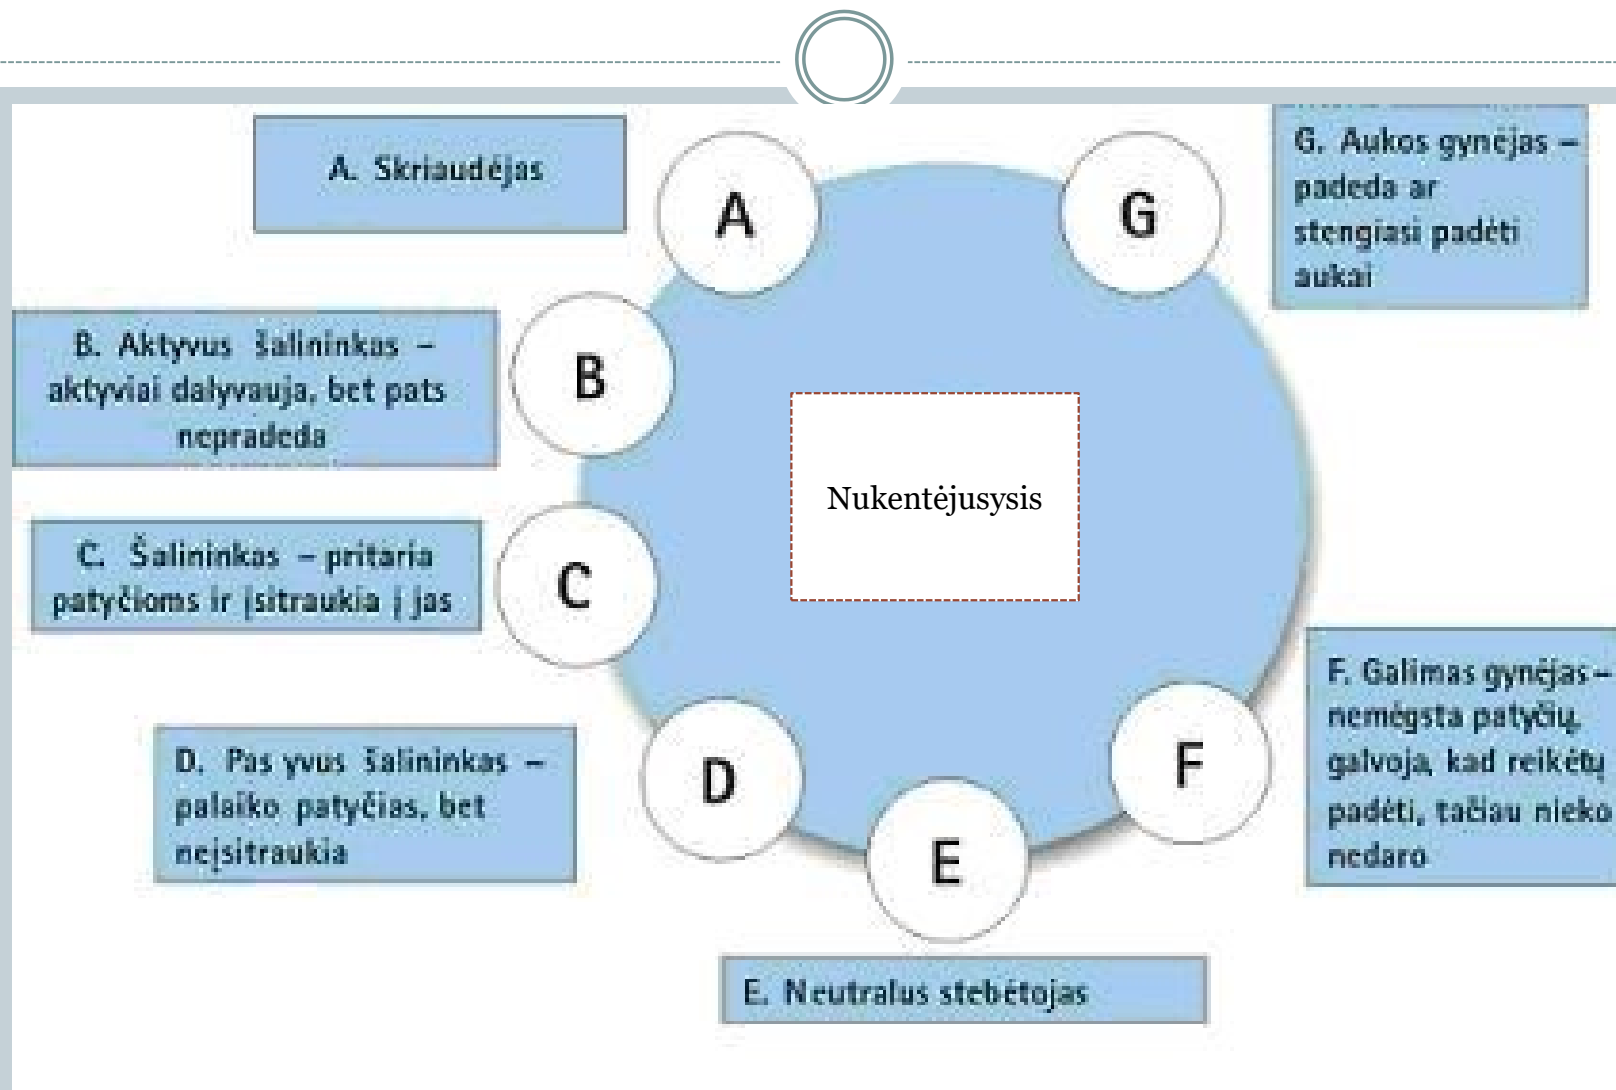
A. Skriaudėjas

B. Aktyvus šalininkas – aktyviai dalyvauja, bet pats nepradeda

C. Šalininkas – pritaria patyčioms ir įsitraukia į jas

D. Pas yvus šalininkas – palaiko patyčias, bet neįsitraukia

E. Neutralus stebėtojas

F. Galimas gynėjas – nemėgsta patyčių, galvoja, kad reikėtų padėti, tačiau nieko nedaro

G. Aukos gynėjas – padeda ar stengiasi padėti aukai

A

G

B

Nukentėjusysis

C

D

E

F